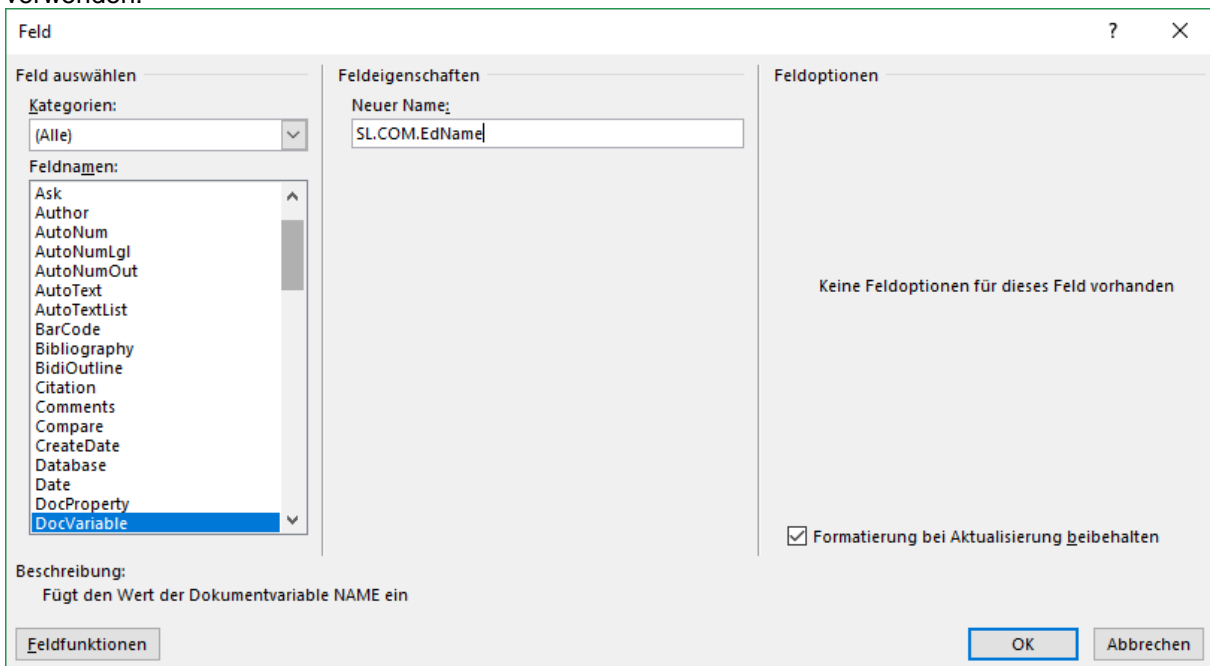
verwenden.

Feld

?

X

Feld auswählen

Kategorien:

(Alle)

Feldnamen:

Ask
Author
AutoNum
AutoNumLgl
AutoNumOut
AutoText
AutoTextList
BarCode
Bibliography
BidiOutline
Citation
Comments
Compare
CreateDate
Database
Date
DocProperty
DocVariable

Feldeigenschaften

Neuer Name:

SL.COM.EdName

Feldoptionen

Keine Feldoptionen für dieses Feld vorhanden

Formatierung bei Aktualisierung beibehalten

Beschreibung:

Fügt den Wert der Dokumentvariable NAME ein

Feldfunktionen

OK

Abbrechen